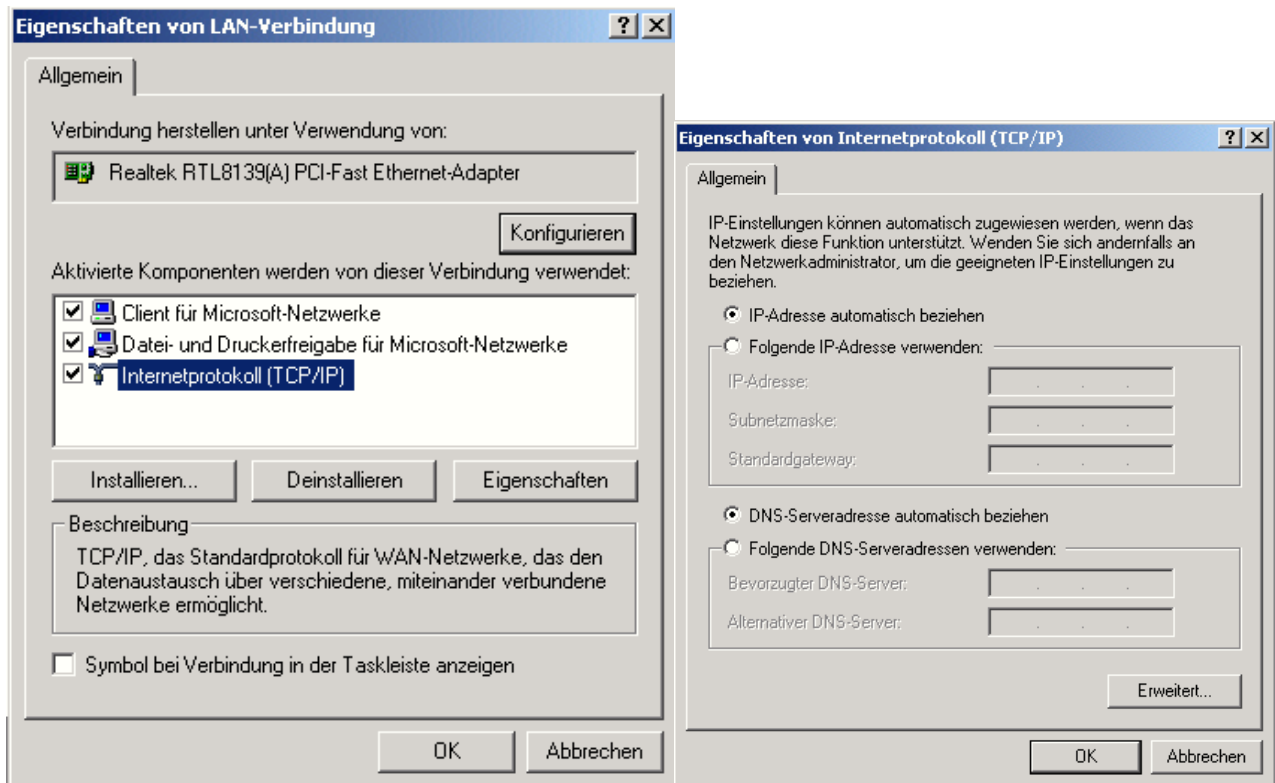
Eigenschaften von LAN-Verbindung
?
X
Allgemein
Verbindung herstellen unter Verwendung von:
Realtek RTL8139(A) PCI-Fast Ethernet-Adapter
Konfigurieren
Aktivierte Komponenten werden von dieser Verbindung verwendet:
☑ Client für Microsoft-Netzwerke
☑ Datei- und Druckerfreigabe für Microsoft-Netzwerke
☑ Internetprotokoll (TCP/IP)
Installieren...
Deinstallieren
Eigenschaften
Beschreibung
TCP/IP, das Standardprotokoll für WAN-Netzwerke, das den Datenaustausch über verschiedene, miteinander verbundene Netzwerke ermöglicht.
☐ Symbol bei Verbindung in der Taskleiste anzeigen
OK
Abbrechen

Eigenschaften von Internetprotokoll (TCP/IP)
?
X
Allgemein
IP-Einstellungen können automatisch zugewiesen werden, wenn das Netzwerk diese Funktion unterstützt. Wenden Sie sich andernfalls an den Netzwerkadministrator, um die geeigneten IP-Einstellungen zu beziehen.
IP-Adresse automatisch beziehen
Folgende IP-Adresse verwenden:
IP-Adresse:
Subnetzmaske:
Standardgateway:
DNS-Serveradresse automatisch beziehen
Folgende DNS-Serveradressen verwenden:
Bevorzugter DNS-Server:
Alternativer DNS-Server:
Erweitert...
OK
Abbrechen